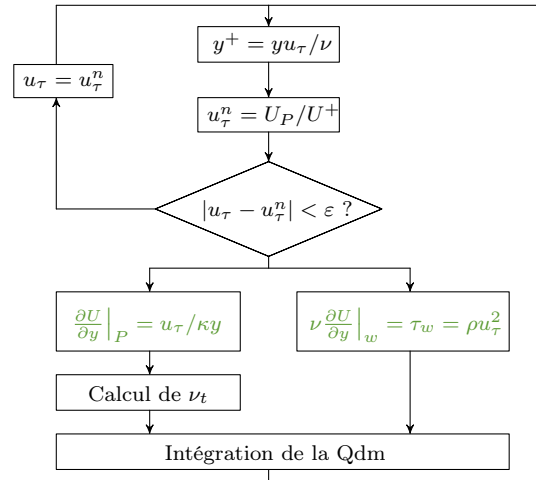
$y^+ = yu_\tau/\nu$

$u_\tau = u_\tau^n$

$u_\tau^n = U_P/U^+$

$|u_\tau - u_\tau^n| < \varepsilon$ ?

$\frac{\partial U}{\partial y}\Big|_P = u_\tau/\kappa y$

$\nu\frac{\partial U}{\partial y}\Big|_w = \tau_w = \rho u_\tau^2$

Calcul de $\nu_t$

Intégration de la Qdm